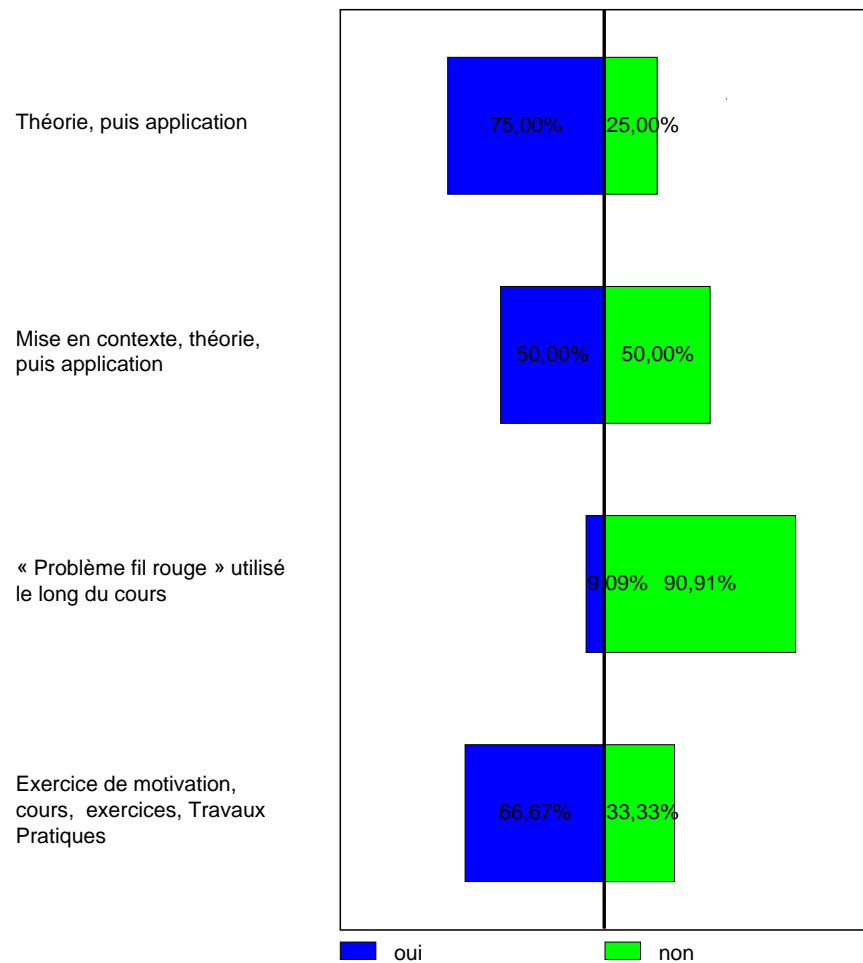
Théorie, puis application

75,00% 25,00%

Mise en contexte, théorie, puis application

50,00% 50,00%

« Problème fil rouge » utilisé le long du cours

9,09% 90,91%

Exercice de motivation, cours, exercices, Travaux Pratiques

66,67% 33,33%

oui non